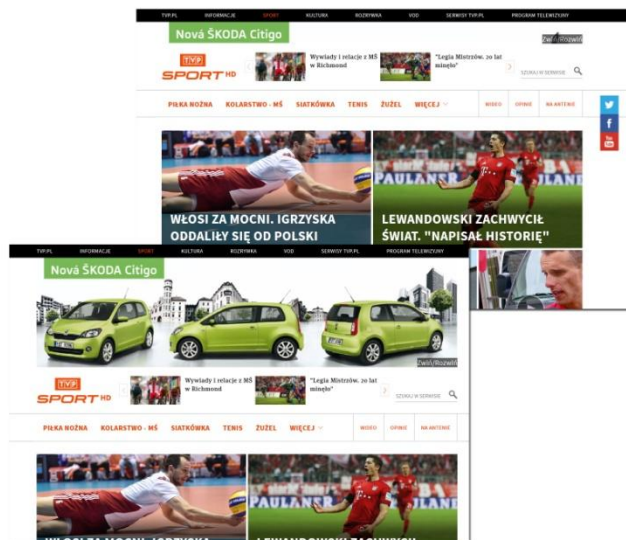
TVP.PL INFORMACJE SPORT KULTURA ROZRYWKA VOD SERWISY TVP.PL PROGRAM TELEWIZYJNY

Nová ŠKODA Citigo

Zwiń/Rozwiń

TVP SPORT HD

Wywiady i relacje z MŚ w Richmond

"Legia Mistrzów. 20 lat minęło"

SZUKAJ W SERWISIE

PIŁKA NOŻNA KOLARSTWO - MŚ SIATKÓWKA TENIS ŻUŻEL WIĘCEJ

WIDEO OPINIE NA ANTENIE

WŁOSI ZA MOCNI. IGRZYSKA ODDALIŁY SIĘ OD POLSKI

LEWANDOWSKI ZACHWYCIŁ ŚWIAT. "NAPISAŁ HISTORIĘ"

TVP.PL INFORMACJE SPORT KULTURA ROZRYWKA VOD SERWISY TVP.PL PROGRAM TELEWIZYJNY

Nová ŠKODA Citigo

Zwiń/Rozwiń

TVP SPORT HD

Wywiady i relacje z MŚ w Richmond

"Legia Mistrzów. 20 lat minęło"

SZUKAJ W SERWISIE

PIŁKA NOŻNA KOLARSTWO - MŚ SIATKÓWKA TENIS ŻUŻEL WIĘCEJ

WIDEO OPINIE NA ANTENIE

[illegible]